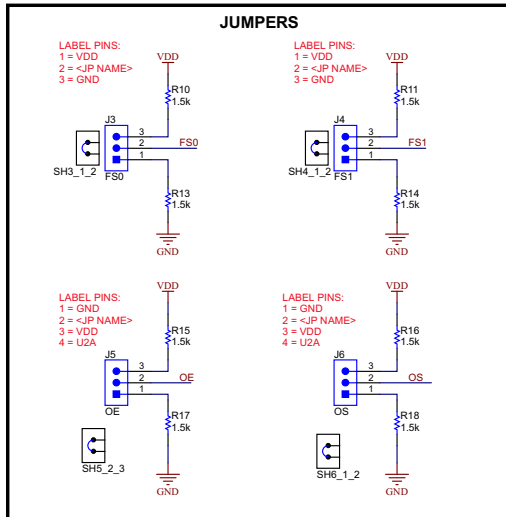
JUMPERS

LABEL PINS:
1 = VDD
2 = <JP NAME>
3 = GND

VDD
R10
1.5k
J3
3
2
1
FS0
SH3_1_2
FS0
R13
1.5k
GND

LABEL PINS:
1 = VDD
2 = <JP NAME>
3 = GND

VDD
R11
1.5k
J4
3
2
1
FS1
SH4_1_2
FS1
R14
1.5k
GND

LABEL PINS:
1 = GND
2 = <JP NAME>
3 = VDD
4 = U2A

VDD
R15
1.5k
J5
3
2
1
OE
OE
R17
1.5k
SH5_2_3
GND

LABEL PINS:
1 = GND
2 = <JP NAME>
3 = VDD
4 = U2A

VDD
R16
1.5k
J6
3
2
1
OS
OS
R18
1.5k
SH6_1_2
GND